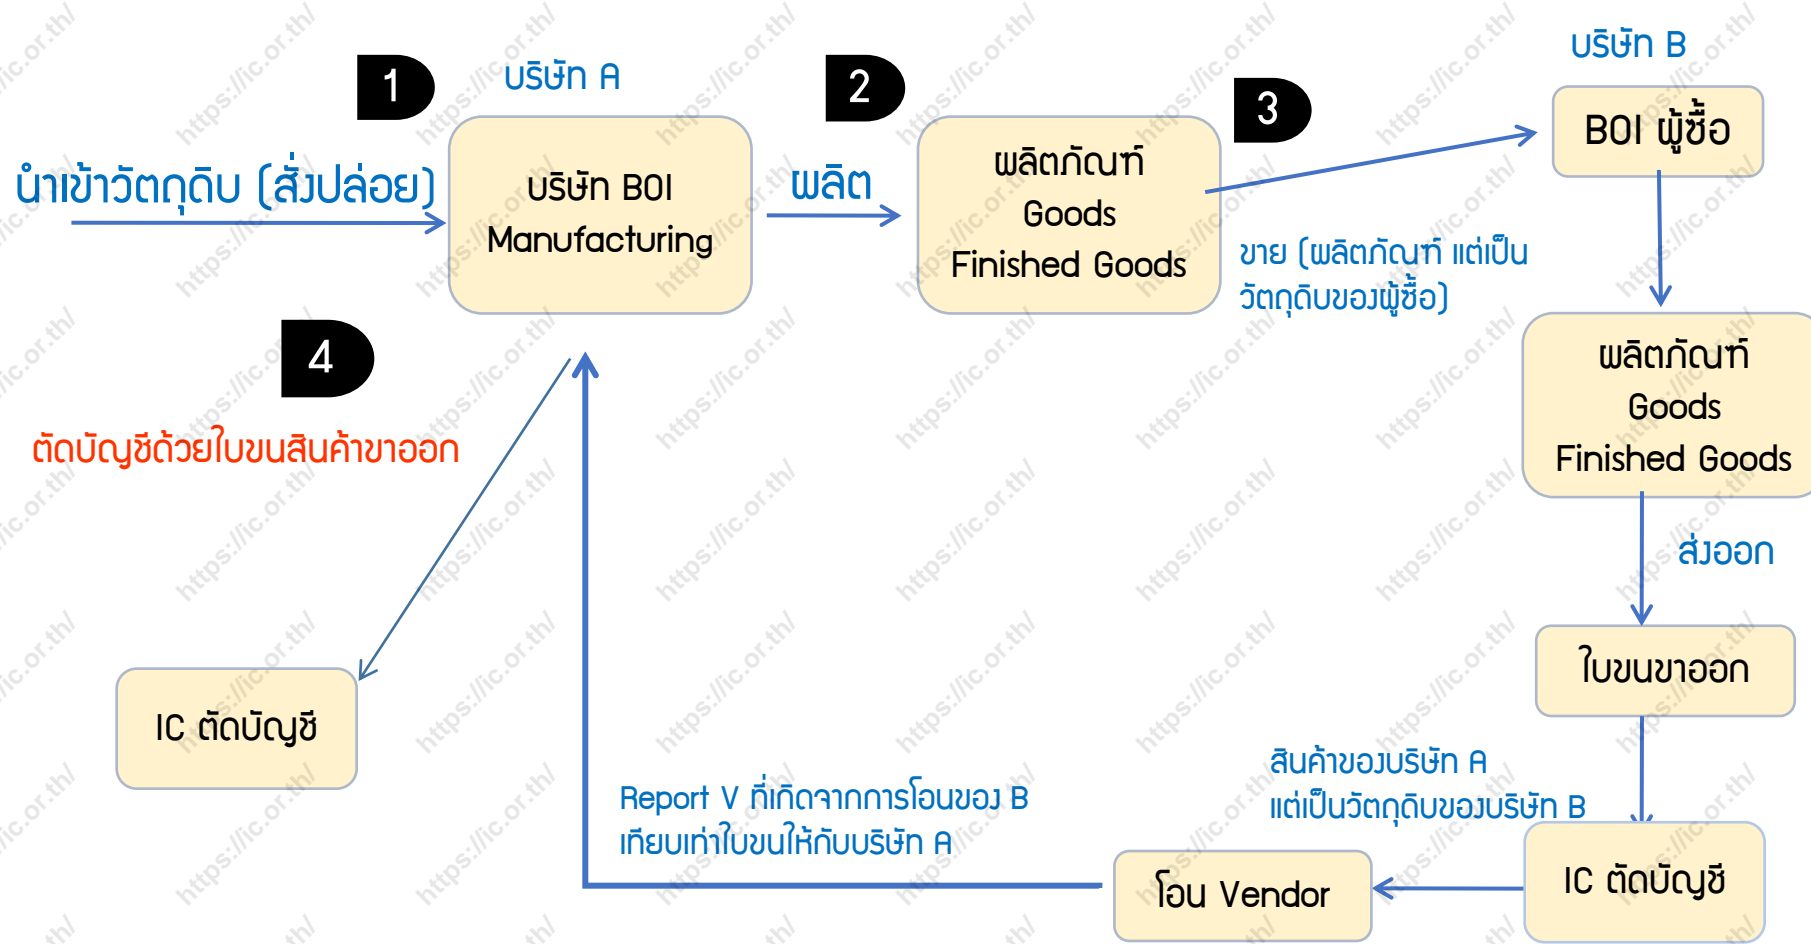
1

บริษัท A

2

3

บริษัท B

นำเข้าวัตถุดิบ (สั่งปล่อย)

บริษัท BOI Manufacturing

ผลิต

ผลิตภัณฑ์ Goods Finished Goods

BOI ผู้ซื้อ

ขาย (ผลิตภัณฑ์ แต่เป็นวัตถุดิบของผู้ซื้อ)

4

ผลิตภัณฑ์ Goods Finished Goods

ตัดบัญชีด้วยใบขนสินค้าขาออก

ส่งออก

ใบขนขาออก

IC ตัดบัญชี

สินค้าของบริษัท A แต่เป็นวัตถุดิบของบริษัท B

Report V ที่เกิดจากการโอนของ B เทียบเท่าใบขนให้กับบริษัท A

โอน Vendor

IC ตัดบัญชี

https://ic.or.th/